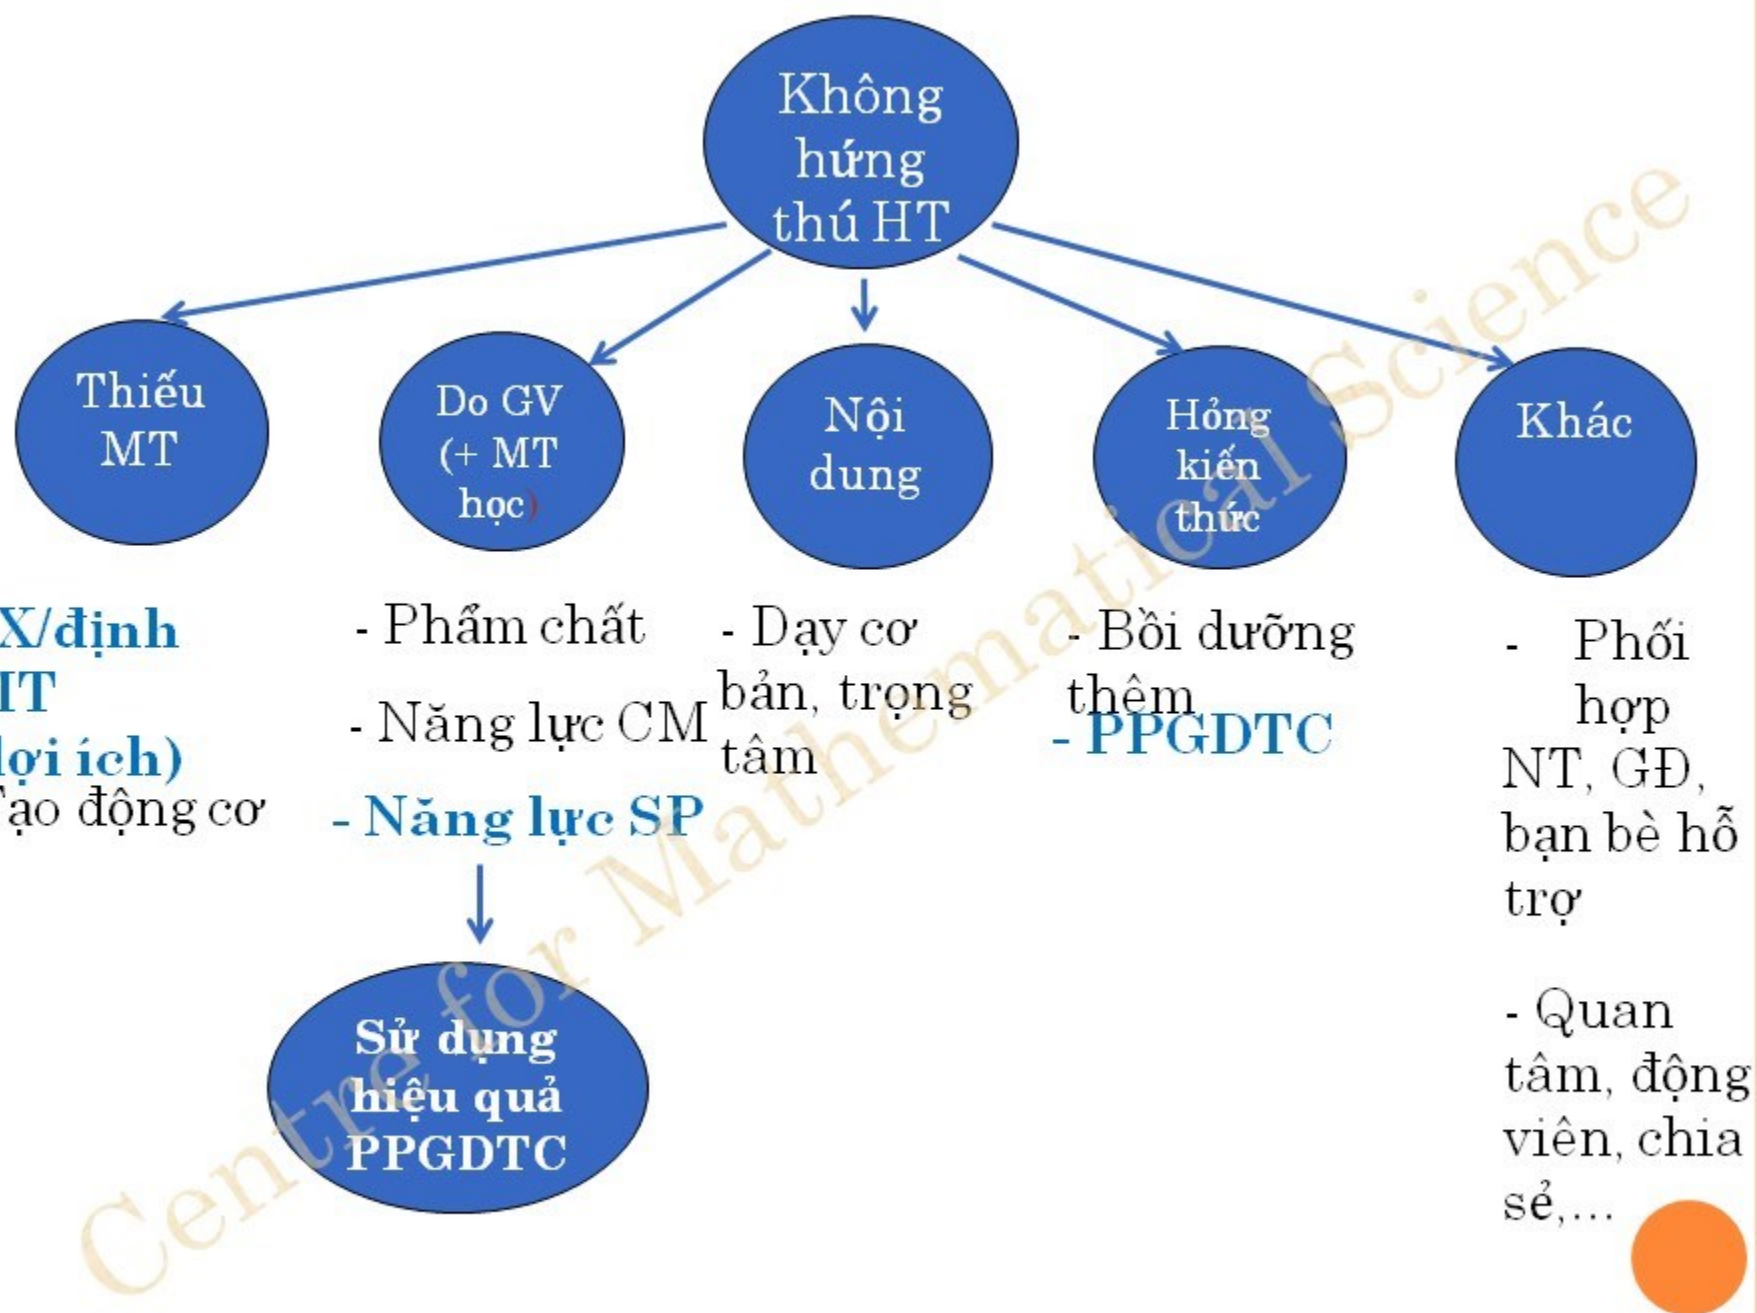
Không hứng thú HT

Thiếu MT

Do GV (+ MT học)

Nội dung

Hổng kiến thức

Khác

X/định
IT
lợi ích)
ạo động cơ

- Phẩm chất

- Năng lực CM

- Năng lực SP

Sử dụng hiệu quả PPGDTC

- Dạy cơ bản, trọng tâm

- Bồi dưỡng thêm
- PPGDTC

- Phối hợp NT, GĐ, bạn bè hỗ trợ

- Quan tâm, động viên, chia sẻ,...

Centre for Mathematical Science